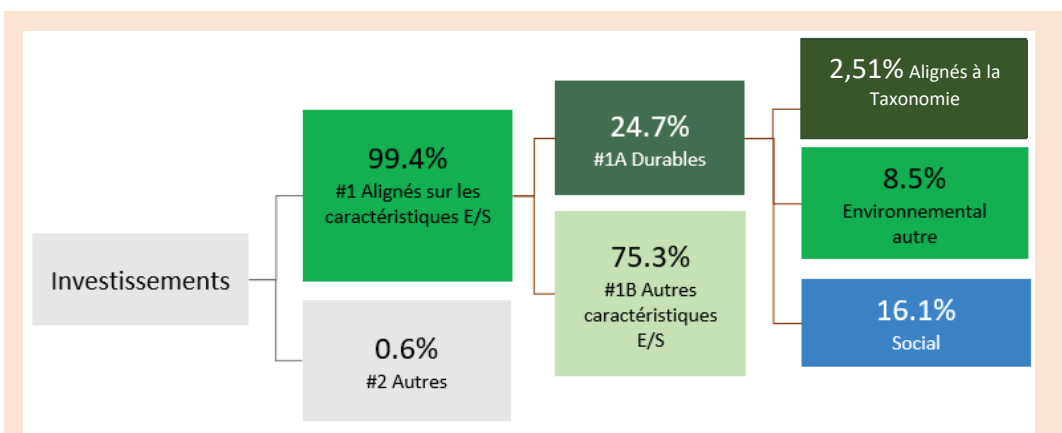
Investissements

99.4%
#1 Alignés sur les caractéristiques E/S

0.6%
#2 Autres

24.7%
#1A Durables

75.3%
#1B Autres caractéristiques E/S

2,51% Alignés à la Taxonomie

8.5%
Environnemental autre

16.1%
Social